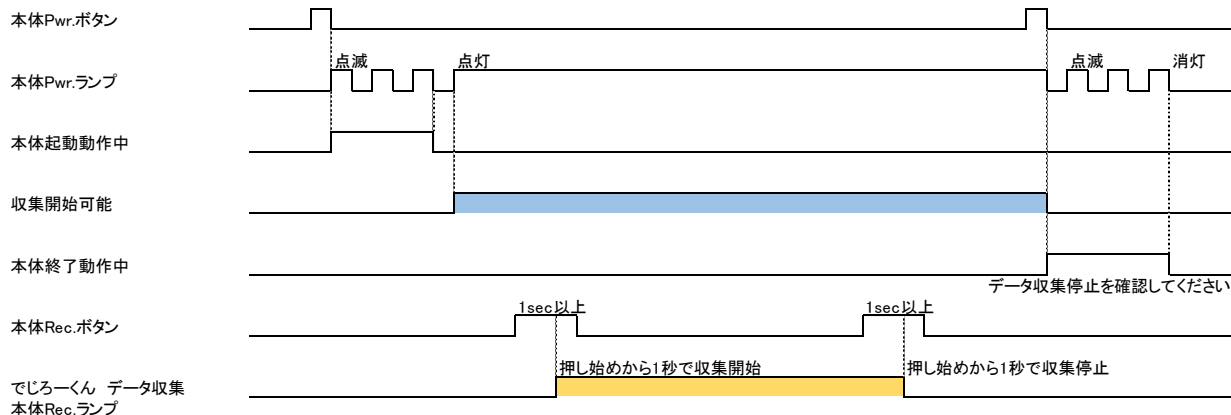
本体Pwr.ボタン

本体Pwr.ランプ

点滅

点灯

点滅

消灯

本体起動動作中

収集開始可能

本体終了動作中

データ収集停止を確認してください

本体Rec.ボタン

1sec以上

1sec以上

でじろーくん データ収集
本体Rec.ランプ

押し始めから1秒で収集開始

押し始めから1秒で収集停止